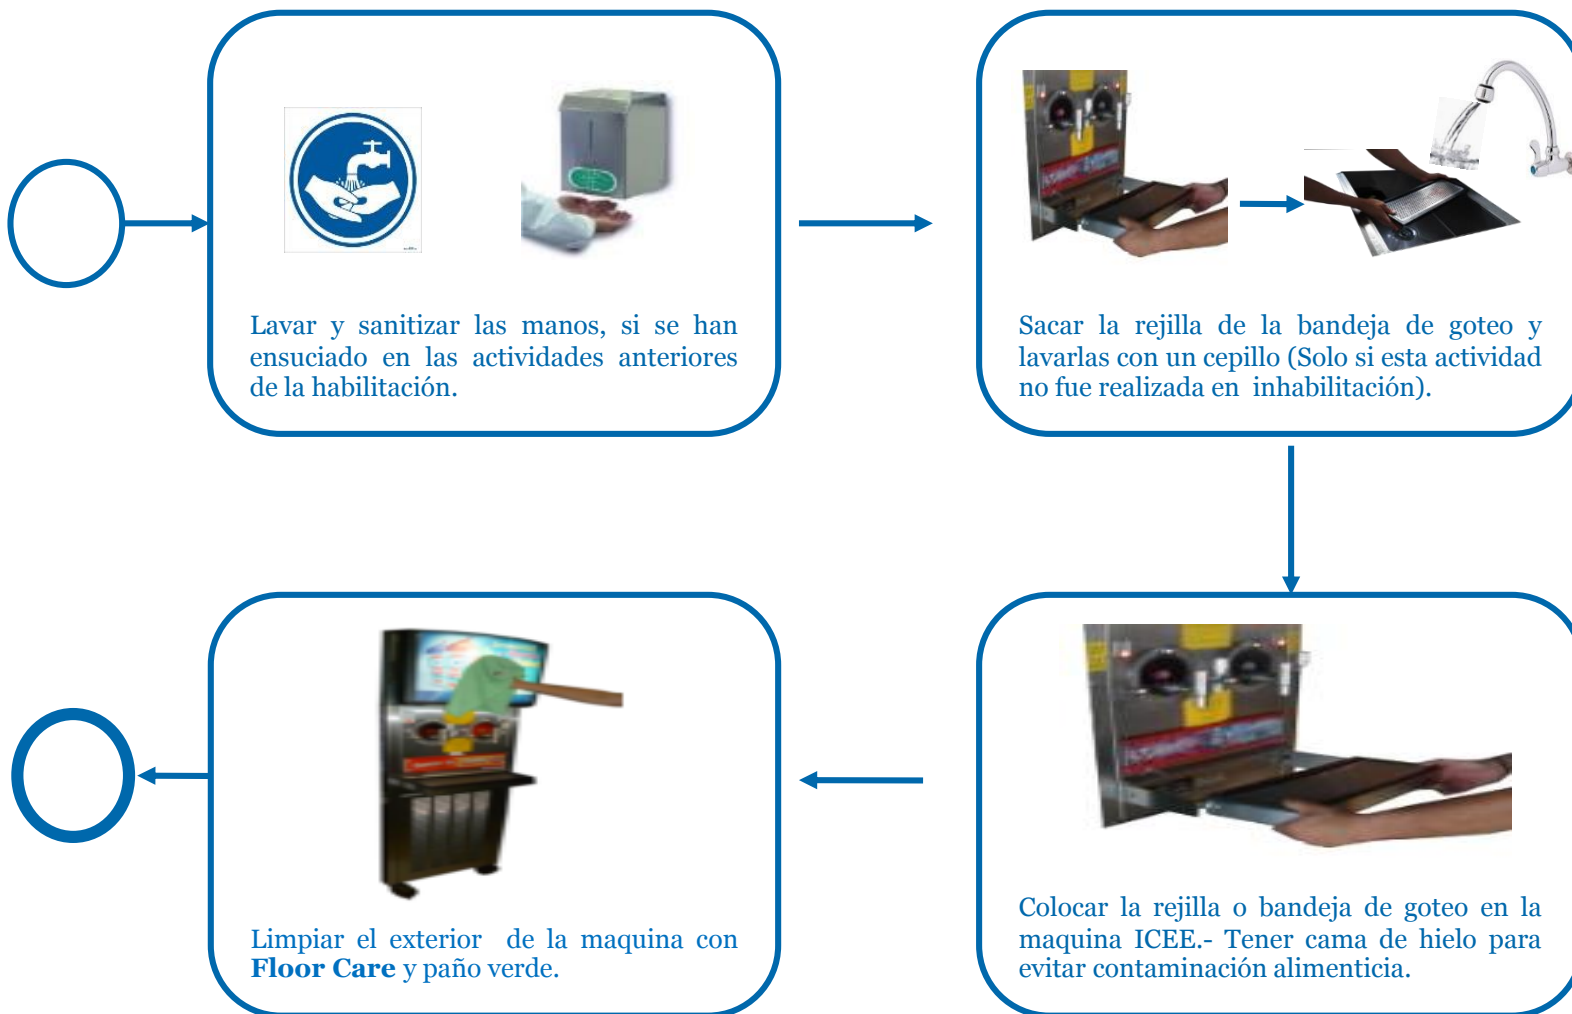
Lavar y sanitizar las manos, si se han ensuciado en las actividades anteriores de la habilitación.

Sacar la rejilla de la bandeja de goteo y lavarlas con un cepillo (Solo si esta actividad no fue realizada en inhabilitación).

Colocar la rejilla o bandeja de goteo en la maquina ICEE.- Tener cama de hielo para evitar contaminación alimenticia.

Limpiar el exterior de la maquina con **Floor Care** y paño verde.